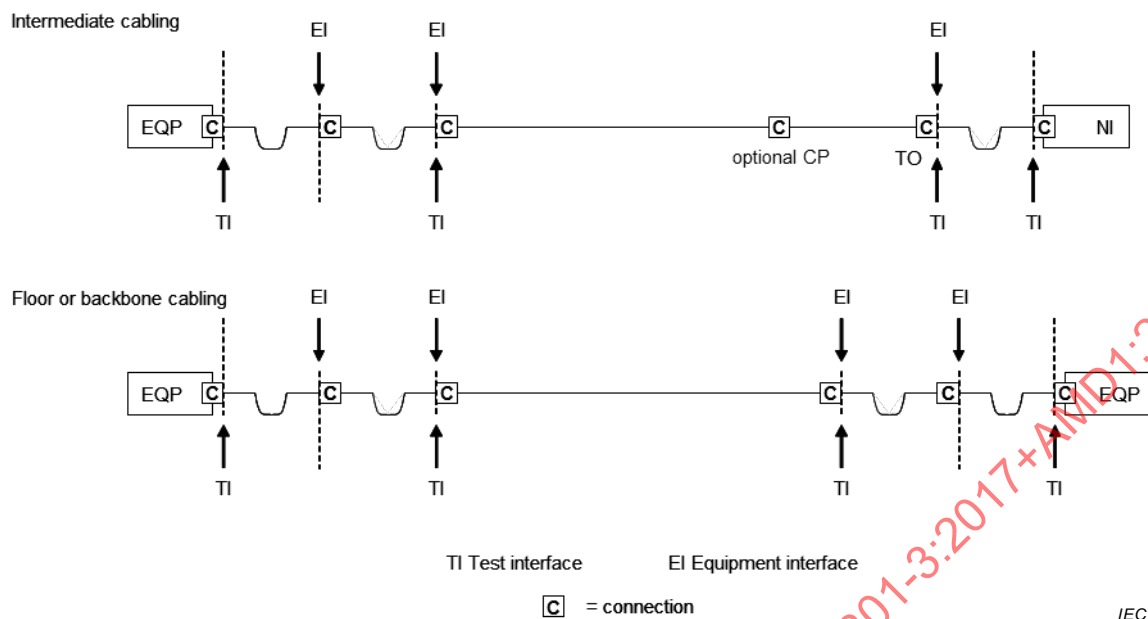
Intermediate cabling

EI EI EI

EQP C C C C C C NI

optional CP TO

TI TI TI TI

Floor or backbone cabling

EI EI EI EI

EQP C C C C C C EQP

TI TI TI TI

TI Test interface EI Equipment interface

C = connection

IEC

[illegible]01-3:2017+AMD1:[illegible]